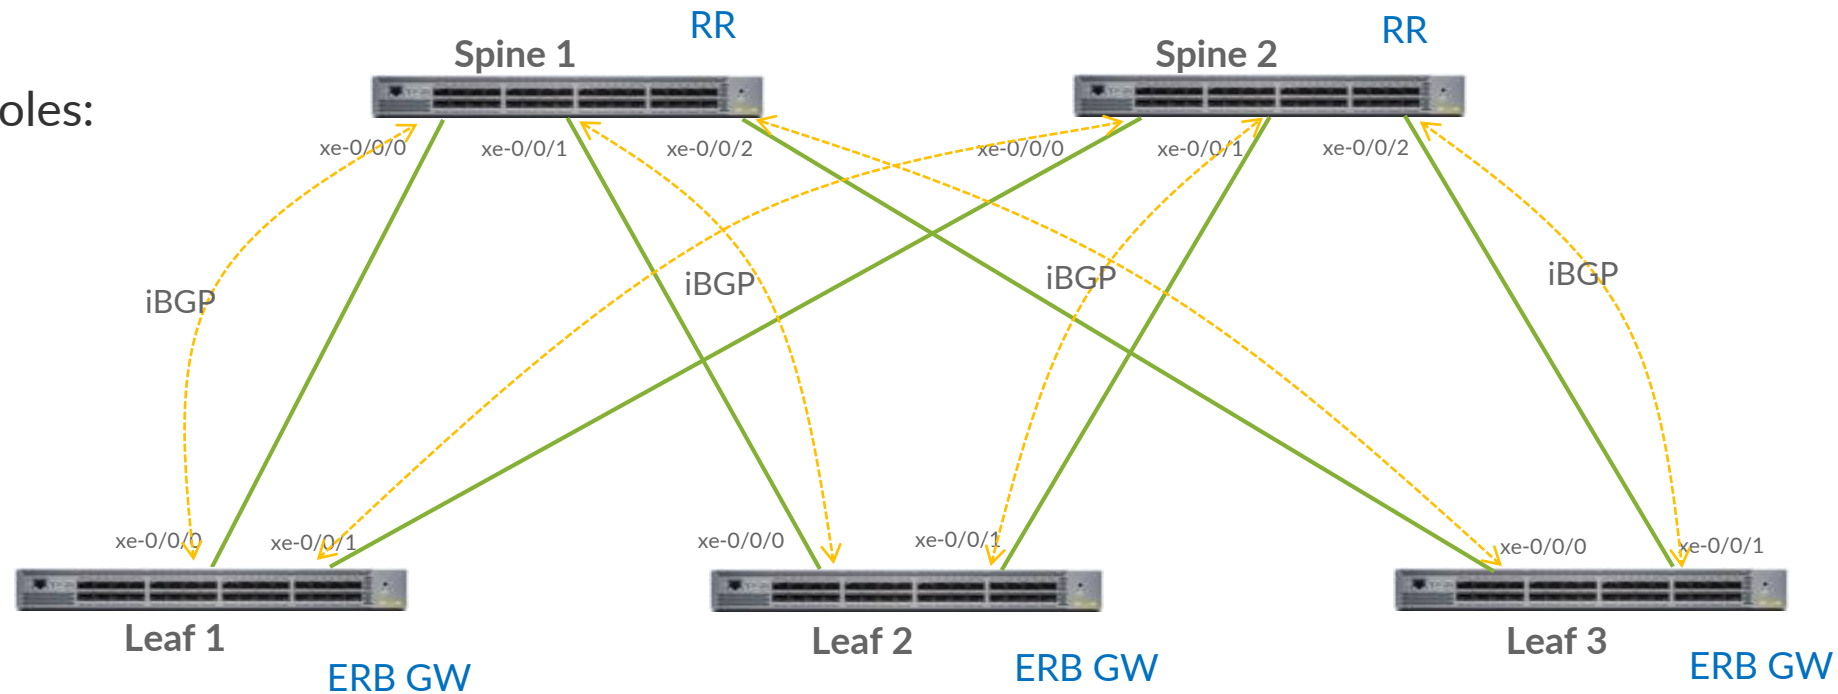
oles:

Spine 1 RR

Spine 2 RR

xe-0/0/0 xe-0/0/1 xe-0/0/2

xe-0/0/0 xe-0/0/1 xe-0/0/2

iBGP

iBGP

iBGP

iBGP

xe-0/0/0 xe-0/0/1

xe-0/0/0 xe-0/0/1

xe-0/0/0 xe-0/0/1

Leaf 1

ERB GW

Leaf 2

ERB GW

Leaf 3

ERB GW